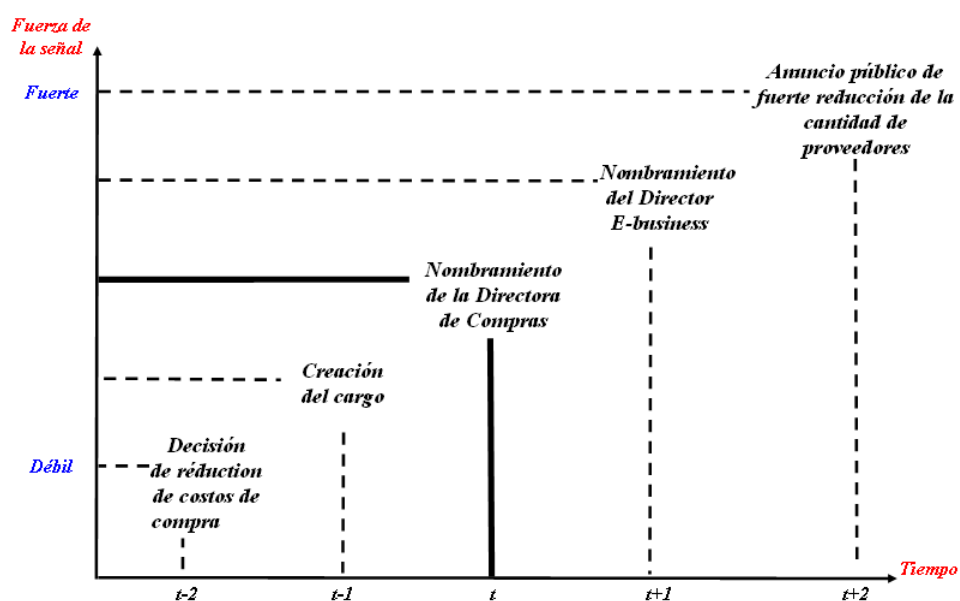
Fuerza de la señal

Fuerte

Débil

Anuncio público de fuerte reducción de la cantidad de proveedores

Nombramiento del Director E-business

Nombramiento de la Directora de Compras

Creación del cargo

Decisión de réduction de costos de compra

Tiempo

t-2

t-1

t

t+1

t+2